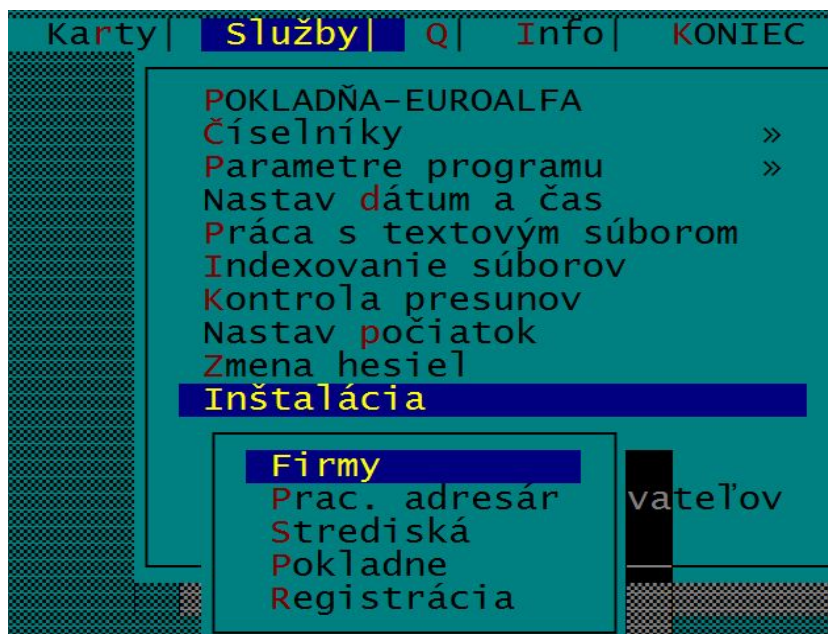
Karty| Služby| Q| Info| KONIEC

POKLADŇA-EUROALFA
Číselníky »
Parametre programu »
Nastav dátum a čas
Práca s textovým súborom
Indexovanie súborov
Kontrola presunov
Nastav počiatok
Zmena hesiel
Inštalácia

Firmy
Prac. adresár
Strediská
Pokladne
Registrácia

vateľov